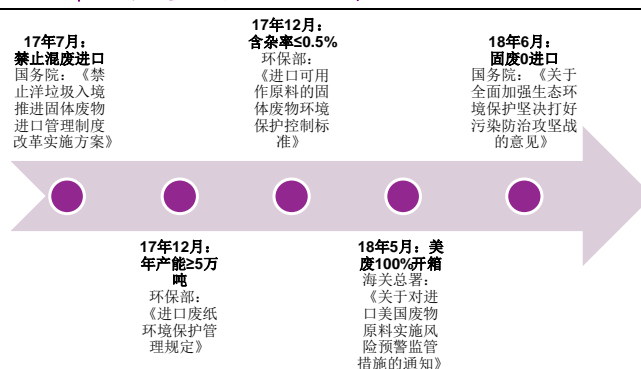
17年7月：禁止混废进口
国务院：《禁止洋垃圾入境推进固体废物进口管理制度改革实施方案》

17年12月：含杂率≤0.5%
环保部：《进口可用作原料的固体废物环境保护控制标准》

18年6月：固废0进口
国务院：《关于全面加强生态环境保护坚决打好污染防治攻坚战的意见》

17年12月：年产能≥5万吨
环保部：《进口废纸环境保护管理规定》

18年5月：美废100%开箱
海关总署：《关于对进口美国废物原料实施风险预警监管措施的通知》